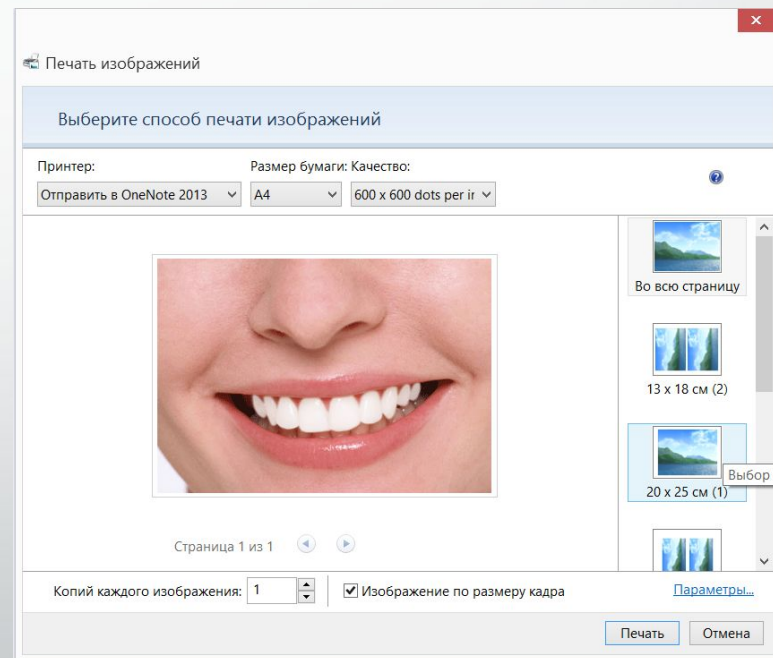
Печать изображений

Выберите способ печати изображений

Принтер:
Отправить в OneNote 2013

Размер бумаги:
A4

Качество:
600 x 600 dots per ir

Во всю страницу

13 x 18 см (2)

20 x 25 см (1)

Выбор

Страница 1 из 1

Копий каждого изображения: 1

Изображение по размеру кадра

Параметры...

Печать

Отмена